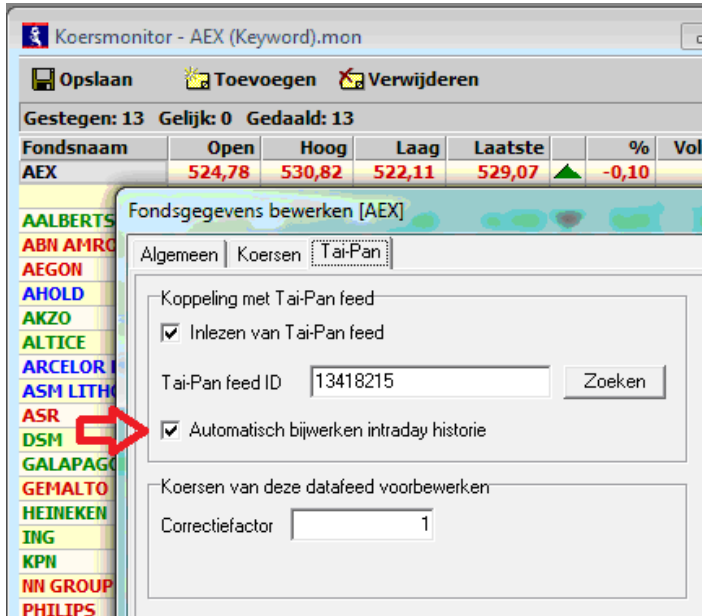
Koersmonitor - AEX (Keyword).mon

Opslaan Toevoegen Verwijderen

Gestegen: 13 Gelijk: 0 Gedaald: 13

| Fondsnaam | Open | Hoog | Laag | Laatste | | % | Vol |
|---|---|---|---|---|---|---|---|
| AEX | 524,78 | 530,82 | 522,11 | 529,07 | | -0,10 | |

AALBERTS
ABN AMRO
AEGON
AHOLD
AKZO
ALTICE
ARCELOR
ASM LITHO
ASR
DSM
GALAPAGO
GEMALTO
HEINEKEN
ING
KPN
NN GROUP
PHILIPS

Fondsgegevens bewerken [AEX]

Algemeen Koersen Tai-Pan

Koppeling met Tai-Pan feed

Inlezen van Tai-Pan feed

Tai-Pan feed ID 13418215 Zoeken

Automatisch bijwerken intraday historie

Koersen van deze datafeed voorbewerken

Correctiefactor 1